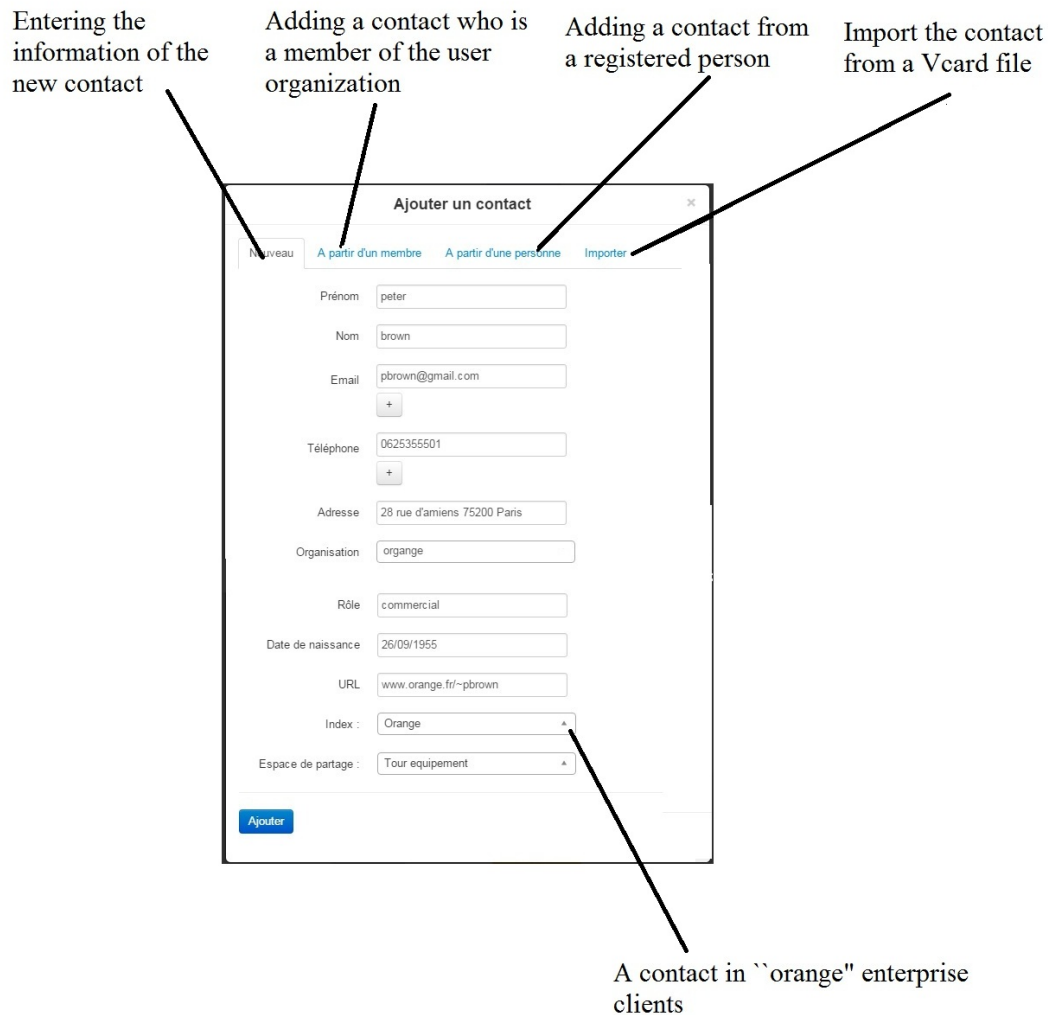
Entering the information of the new contact

Adding a contact who is a member of the user organization

Adding a contact from a registered person

Import the contact from a Vcard file

Ajouter un contact

×

Nouveau

A partir d'un membre

A partir d'une personne

Importer

Prénom peter

Nom brown

Email pbrown@gmail.com

+

Téléphone 0625355501

+

Adresse 28 rue d'amiens 75200 Paris

Organisation orange

Rôle commercial

Date de naissance 26/09/1955

URL www.orange.fr/~pbrown

Index : Orange

Espace de partage : Tour equipement

Ajouter

A contact in ``orange'' enterprise clients